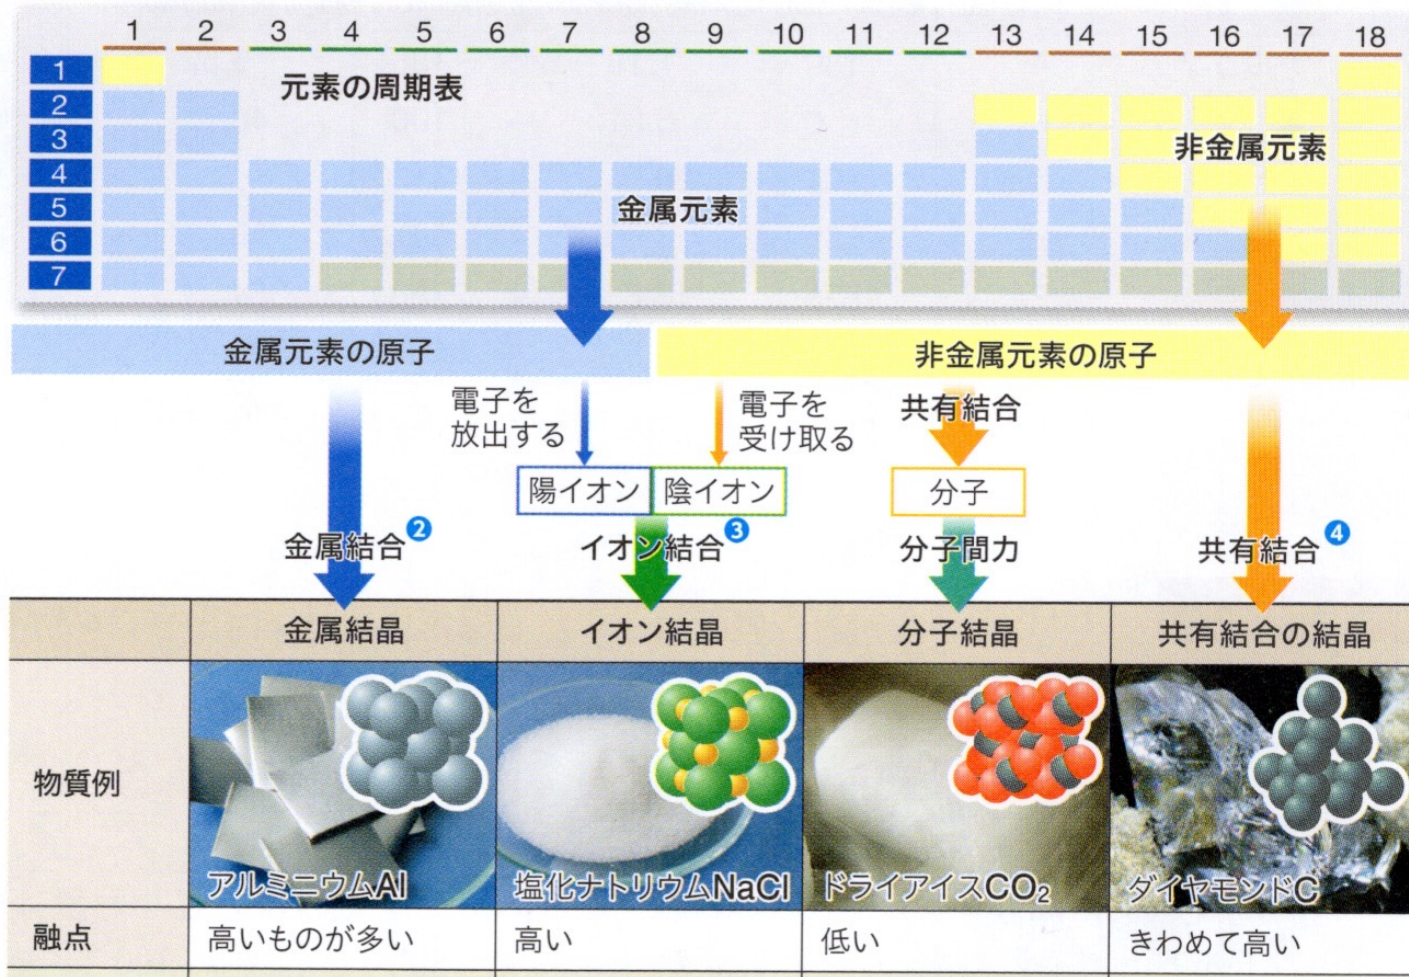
1 2 3 4 5 6 7 8 9 10 11 12 13 14 15 16 17 18

1
2
3
4
5
6
7

元素の周期表

非金属元素

金属元素

金属元素の原子

非金属元素の原子

電子を放出する

電子を受け取る

共有結合

陽イオン

陰イオン

分子

金属結合 2

イオン結合 3

分子間力

共有結合 4

| | 金属結晶 | イオン結晶 | 分子結晶 | 共有結合の結晶 |
|---|---|---|---|---|
| 物質例 | アルミニウムAl | 塩化ナトリウムNaCl | ドライアイス$CO_2$ | ダイヤモンドC |
| 融点 | 高いものが多い | 高い | 低い | きわめて高い |